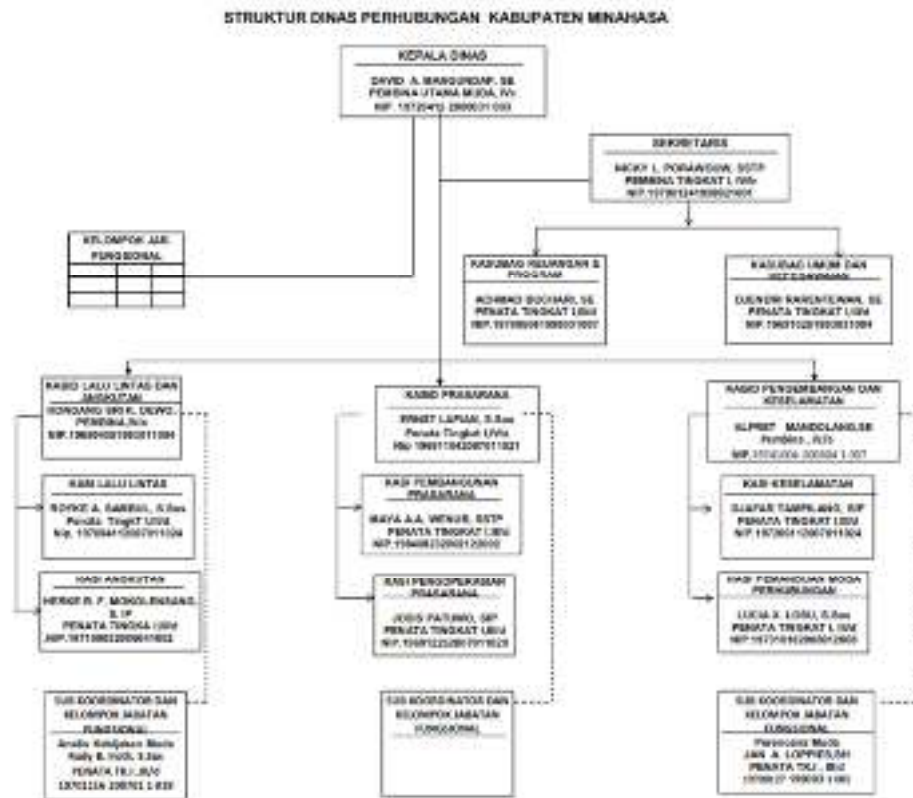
STRUKTUR DINAS PERHUBUNGAN KABUPATEN MINAHASA

KEPALA DINAS
DAVID A. MANGUNDAP, SE
PEMBINA UTAMA MUDA, IV/c
NIP. 19720412 200003 1 003

SEKRETARIS
RICKY L. PORAWOUW, SSTP
PEMBINA TINGKAT I, IV/b
NIP. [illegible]

KELOMPOK JAB. FUNGSIONAL

KASUBAG KEUANGAN & PROGRAM
NOHRAD BOCHARI, SE
PENATA TINGKAT I, III/d
NIP. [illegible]

KASUBAG UMUM DAN KEPEGAWAIAN
DJENDRI RARUNTEWAN, SE
PENATA TINGKAT I, III/d
NIP. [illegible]

KABID LALU LINTAS DAN ANGKUTAN
HONGANG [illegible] K. DEWO
PEMBINA, IV/a
NIP. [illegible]

KASI LALU LINTAS
ROYKE A. SAMBUL, S.Sos
Penata Tingkat I, III/d
Nip. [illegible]

KASI ANGKUTAN
HERBERT P. F. MONOLIMBANG, S. IP
PENATA TINGKAT I, III/d
NIP. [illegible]

SUB KOORDINATOR DAN KELOMPOK JABATAN FUNGSIONAL
Analis Kebijakan Muda
Rally B. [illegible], S.Sos
PENATA TK.I, III/d
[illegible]

KABID PRASARANA
ERNST LAPIAN, S.Sos
Penata Tingkat I, IV/a
Nip. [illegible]

KASI PEMBANGUNAN PRASARANA
MAYA A.A. WENUR, SSTP
PENATA TINGKAT I, III/d
NIP. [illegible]

KASI PENGOPERASIAN PRASARANA
JOSIS PATUNRU, SIP
PENATA TINGKAT I, III/d
NIP. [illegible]

SUB KOORDINATOR DAN KELOMPOK JABATAN FUNGSIONAL

KABID PENGEMBANGAN DAN KESELAMATAN
ALFRET MANDOLANG, SE
Pembina, IV/a
NIP. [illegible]

KASI KESELAMATAN
DJAFAR TAMPILANG, SIP
PENATA TINGKAT I, III/d
NIP. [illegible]

KASI PEMANDUAN MODA PERHUBUNGAN
LUCIA X. LOSU, S.Sos
PENATA TINGKAT I, III/d
NIP. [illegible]

SUB KOORDINATOR DAN KELOMPOK JABATAN FUNGSIONAL
Perencana Muda
JAN A. LOPPIES, SH
PENATA TK.I, III/d
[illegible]